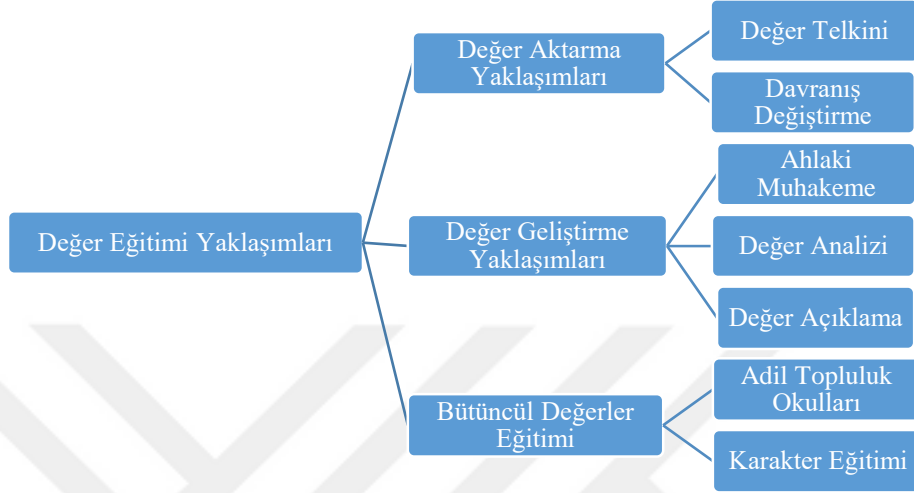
Değer Eğitimi Yaklaşımları

Değer Aktarma Yaklaşımları

Değer Telkini

Davranış Değiştirme

Değer Geliştirme Yaklaşımları

Ahlaki Muhakeme

Değer Analizi

Değer Açıklama

Bütüncül Değerler Eğitimi

Adil Topluluk Okulları

Karakter Eğitimi